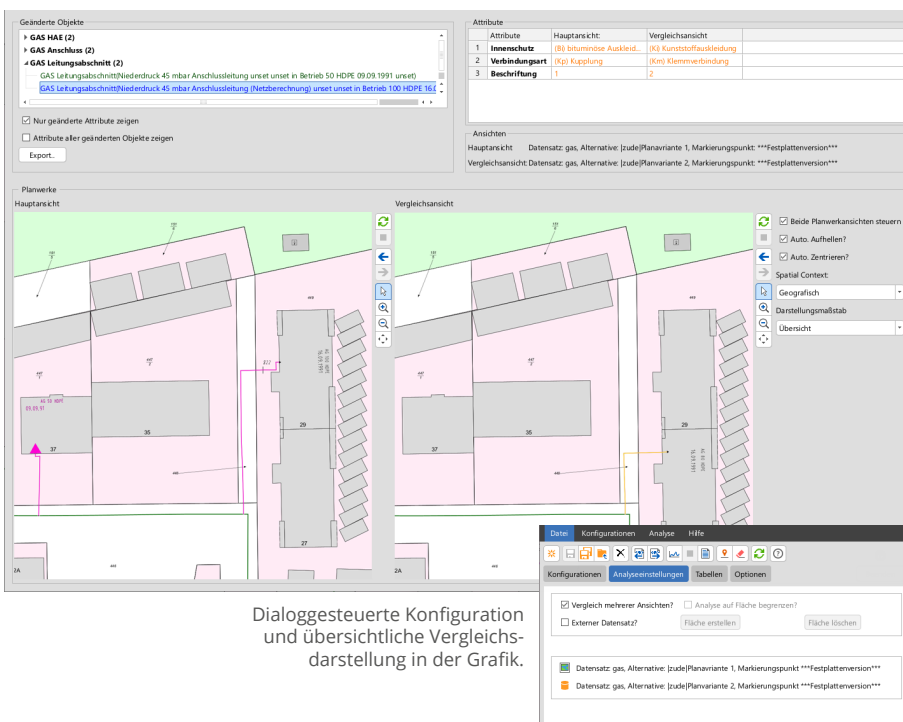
Geänderte Objekte

GAS HAE (2)
GAS Anschluss (2)
GAS Leitungsabschnitt (2)
GAS Leitungsabschnitt(Niederdruck 45 mbar Anschlussleitung unset unset in Betrieb 50 HDPE 09.09.1991 unset)
GAS Leitungsabschnitt(Niederdruck 45 mbar Anschlussleitung (Netzberechnung) unset unset in Betrieb 100 HDPE 16.0

Nur geänderte Attribute zeigen
Attribute aller geänderten Objekte zeigen
Export...

Attribute

| | Attribute | Hauptansicht: | Vergleichsansicht |
|---|---|---|---|
| 1 | Innenschutz | (Bi) bituminöse Auskleid... | (Ki) Kunststoffauskleidung |
| 2 | Verbindungsart | (Kp) Kupplung | (Km) Klemmverbindung |
| 3 | Beschriftung | 1 | 2 |

Ansichten
Hauptansicht Datensatz: gas, Alternative: |zude|Planvariante 1, Markierungspunkt: ***Festplattenversion***
Vergleichsansicht: Datensatz: gas, Alternative: |zude|Planvariante 2, Markierungspunkt: ***Festplattenversion***

Planwerke
Hauptansicht
Vergleichsansicht

37 35 29 27 2A
37 35 29 2A

Beide Planwerkansichten steuern
Auto. Aufhellen?
Auto. Zentrieren?
Spatial Context:
Geografisch
Darstellungsmaßstab
Übersicht

Datei Konfigurationen Analyse Hilfe
Konfigurationen Analyseeinstellungen Tabellen Optionen
Vergleich mehrerer Ansichten? Analyse auf Fläche begrenzen?
Externer Datensatz? Fläche erstellen Fläche löschen
Datensatz: gas, Alternative: |zude|Planvariante 1, Markierungspunkt ***Festplattenversion***
Datensatz: gas, Alternative: |zude|Planvariante 2, Markierungspunkt ***Festplattenversion***

Dialoggesteuerte Konfiguration und übersichtliche Vergleichsdarstellung in der Grafik.